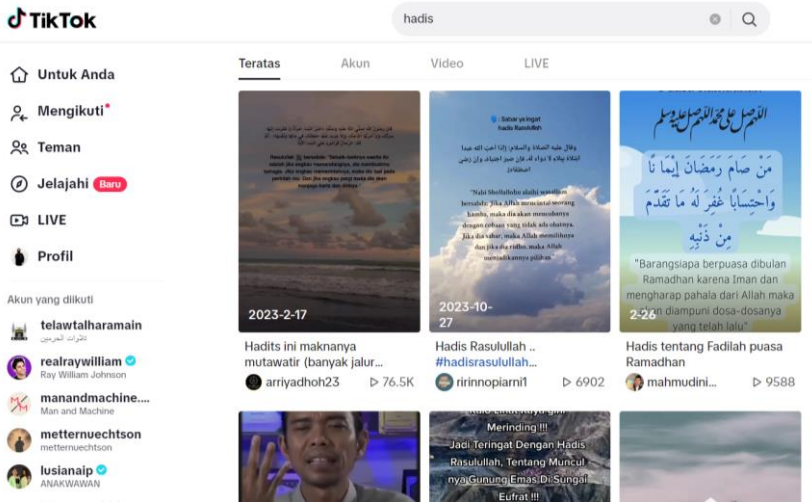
TikTok

hadis

Untuk Anda
Mengikuti
Teman
Jelajahi Baru
LIVE
Profil

Akun yang diikuti

telawtalharamain
تلاوات الحرمين

realraywilliam
Ray William Johnson

manandmachine....
Man and Machine

metternuechtson
metternuechtson

lusianaip
ANAKWAWAN

Teratas Akun Video LIVE

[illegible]

2023-2-17
Hadits ini maknanya mutawatir (banyak jalur...
arriyadhoh23 76.5K

Sabar ya ingat hadis Rasulullah

"Nabi Shollallohu alaihi wasallam bersabda: Jika Allah mencintai seorang hamba, maka dia akan mengujinya dengan cobaan yang tidak ada obatnya. Jika dia sabar, maka Allah memilihnya dan jika dia ridho, maka Allah menjadikannya pilihan."

2023-10-27
Hadis Rasulullah .. #hadisrasulullah...
ririnnopiarni1 6902

اللهم صل على محمد وعلى آل محمد
مَنْ صَامَ رَمَضَانَ إِيمَانًا وَاحْتِسَابًا غُفِرَ لَهُ مَا تَقَدَّمَ مِنْ ذَنْبِهِ

"Barangsiapa berpuasa dibulan Ramadhan karena Iman dan mengharap pahala dari Allah maka akan diampuni dosa-dosanya yang telah lalu"

2-26
Hadis tentang Fadilah puasa Ramadhan
mahmudini... 9588

Merinding !!! Jadi Teringat Dengan Hadis Rasulullah, Tentang Muncul nya Gunung Emas Di Sungai Eufrat !!!